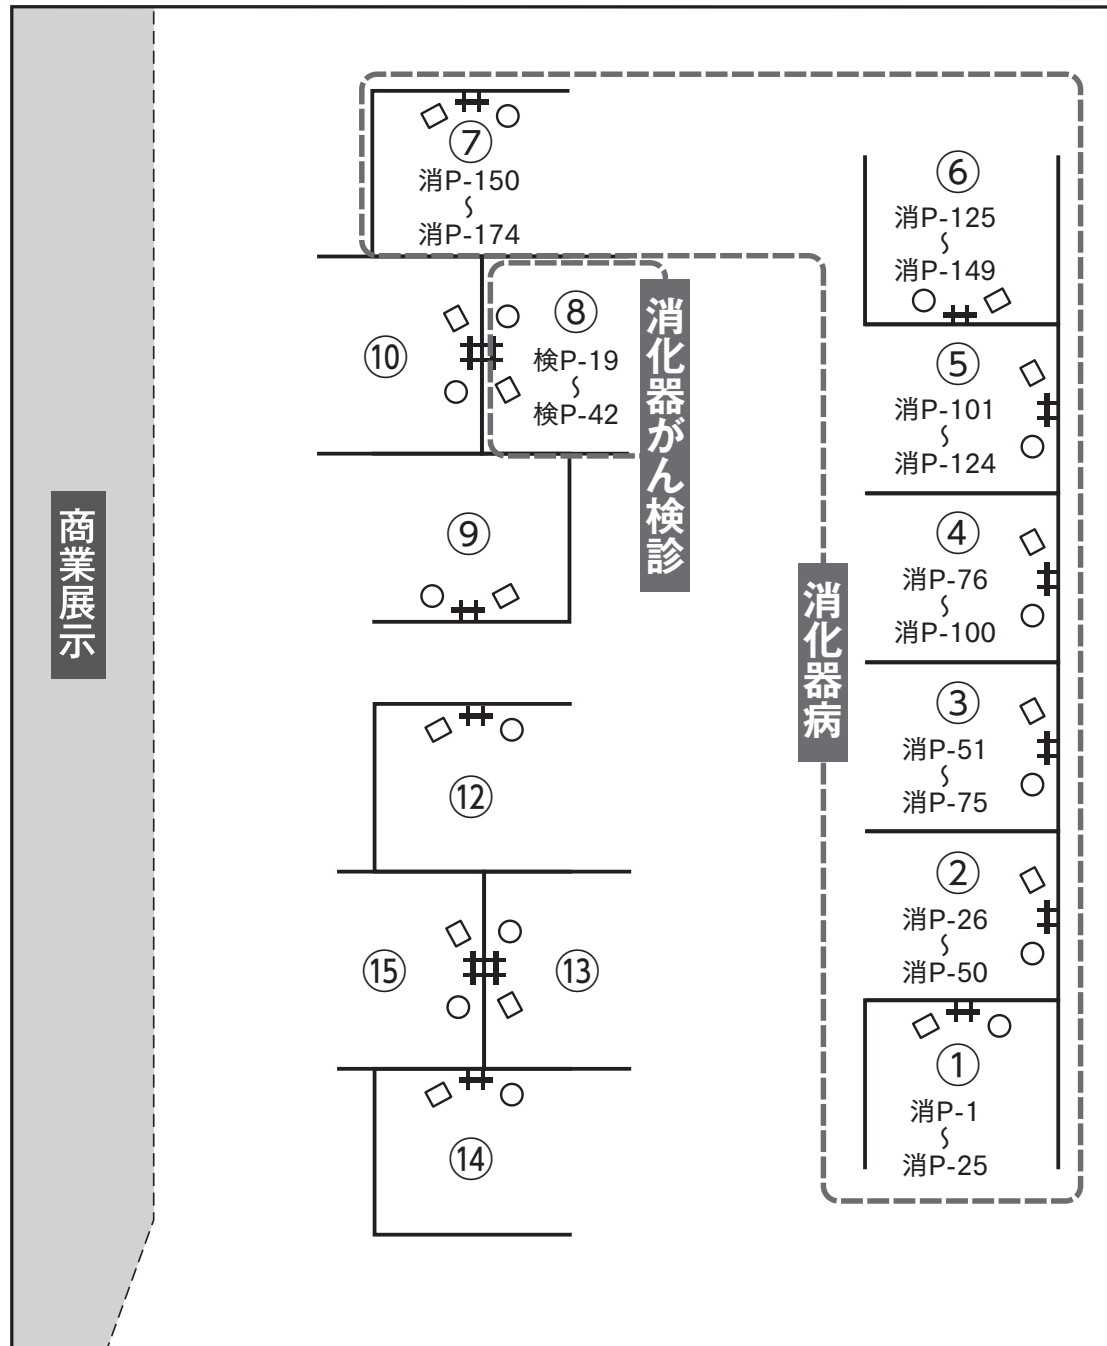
⑦
消P-150
〜
消P-174

⑥
消P-125
〜
消P-149

⑧
検P-19
〜
検P-42

消化器がん検診

⑩

⑤
消P-101
〜
消P-124

⑨

④
消P-76
〜
消P-100

商業展示

消化器病

③
消P-51
〜
消P-75

⑫

②
消P-26
〜
消P-50

⑮

⑬

①
消P-1
〜
消P-25

⑭